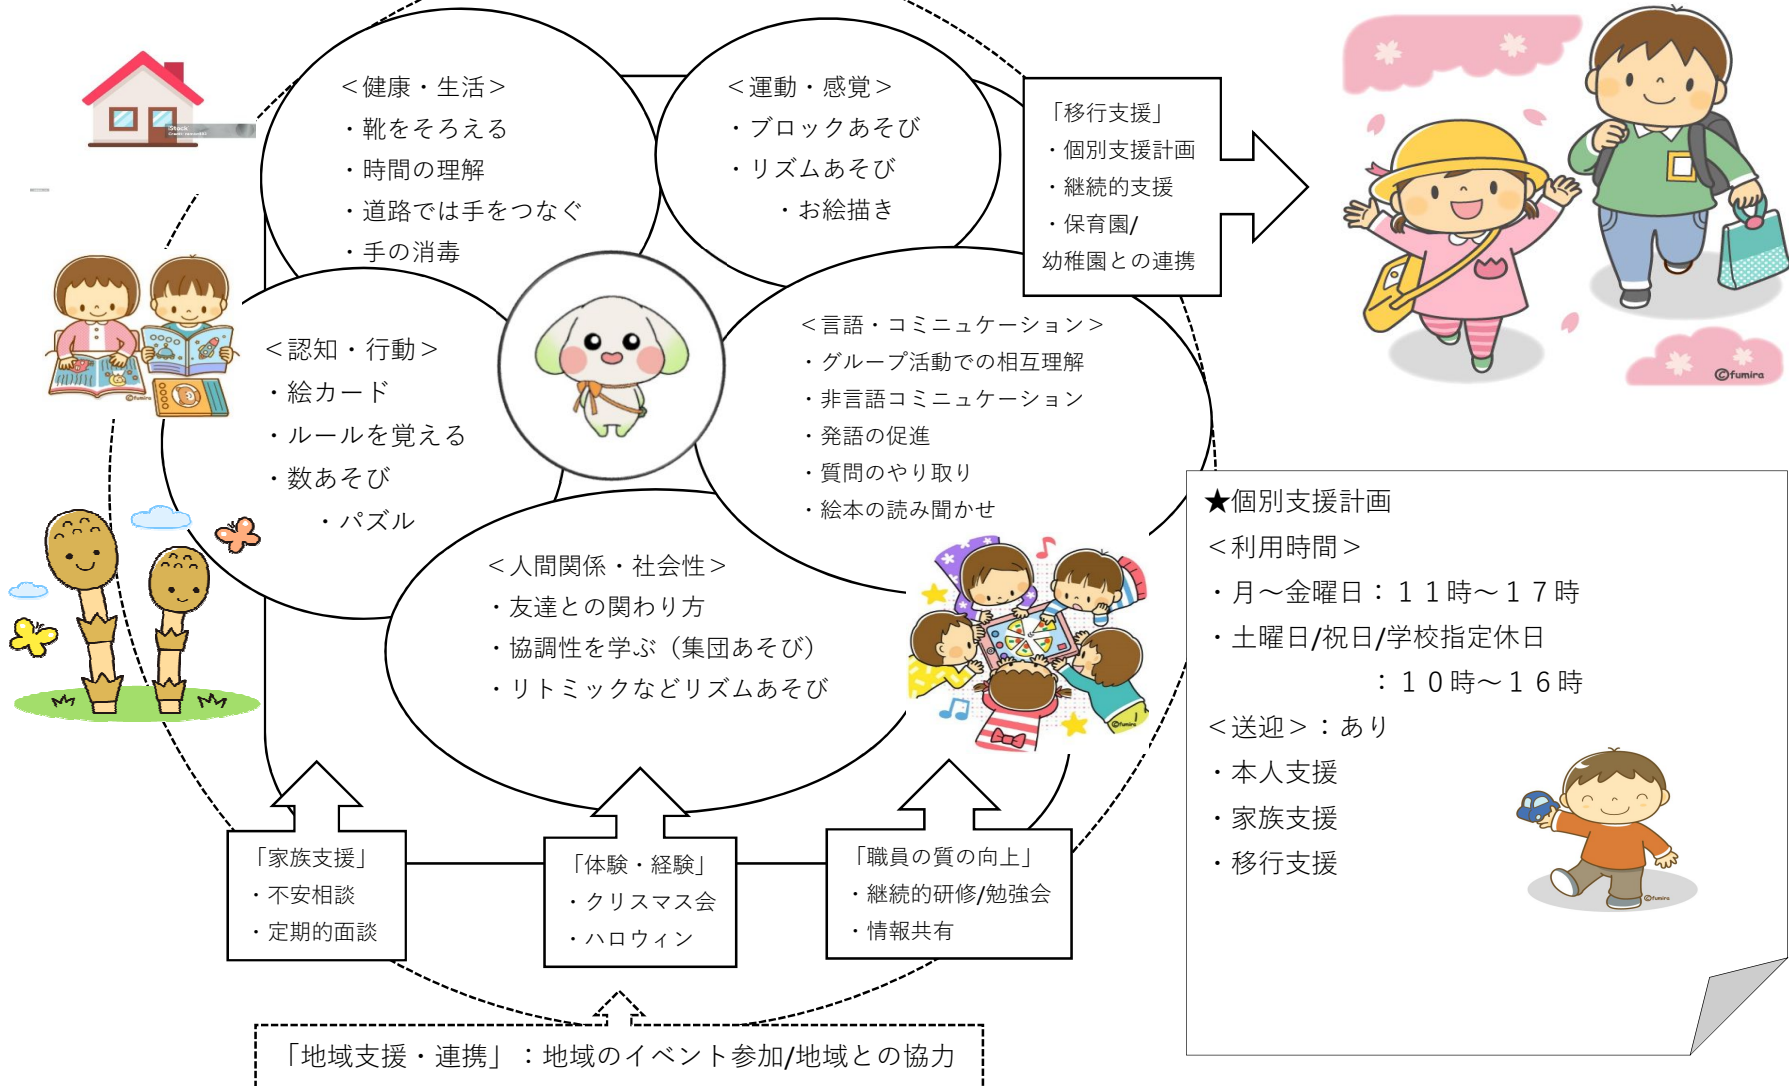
＜健康・生活＞
・靴をそろえる
・時間の理解
・道路では手をつなぐ
・手の消毒

＜運動・感覚＞
・ブロックあそび
・リズムあそび
・お絵描き

「移行支援」
・個別支援計画
・継続的支援
・保育園/幼稚園との連携

＜認知・行動＞
・絵カード
・ルールを覚える
・数あそび
・パズル

＜言語・コミュニケーション＞
・グループ活動での相互理解
・非言語コミュニケーション
・発語の促進
・質問のやり取り
・絵本の読み聞かせ

＜人間関係・社会性＞
・友達との関わり方
・協調性を学ぶ（集団あそび）
・リトミックなどリズムあそび

★個別支援計画
＜利用時間＞
・月～金曜日：１１時～１７時
・土曜日/祝日/学校指定休日
：１０時～１６時
＜送迎＞：あり
・本人支援
・家族支援
・移行支援

「家族支援」
・不安相談
・定期的面談

「体験・経験」
・クリスマス会
・ハロウィン

「職員の質の向上」
・継続的研修/勉強会
・情報共有

「地域支援・連携」：地域のイベント参加/地域との協力

©fumira